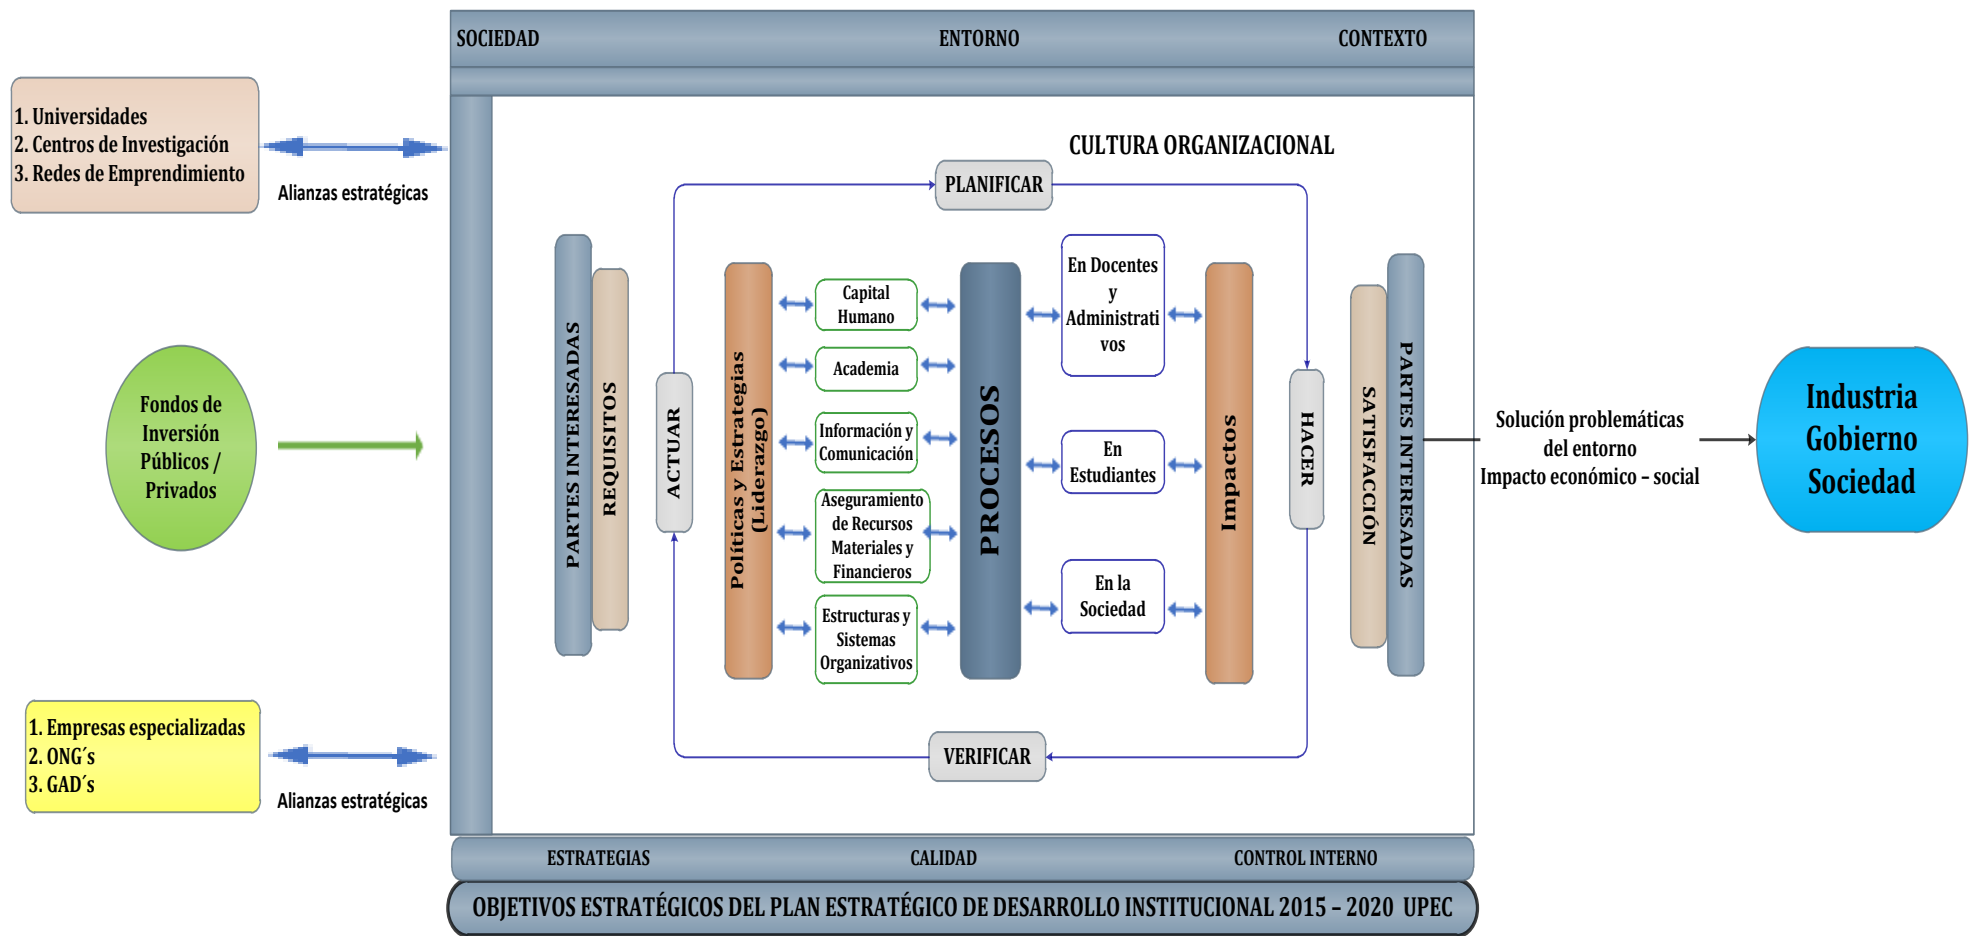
SOCIEDAD

ENTORNO

CONTEXTO

1. Universidades
2. Centros de Investigación
3. Redes de Emprendimiento

Alianzas estratégicas

CULTURA ORGANIZACIONAL

PLANIFICAR

PARTES INTERESADAS

REQUISITOS

ACTUAR

Políticas y Estrategias (Liderazgo)

Capital Humano

Academia

Información y Comunicación

Aseguramiento de Recursos Materiales y Financieros

Estructuras y Sistemas Organizativos

PROCESOS

En Docentes y Administrativos

En Estudiantes

En la Sociedad

Impactos

HACER

SATISFACCIÓN

PARTES INTERESADAS

Fondos de Inversión Públicos / Privados

Solución problemáticas del entorno
Impacto económico - social

Industria
Gobierno
Sociedad

1. Empresas especializadas
2. ONG´s
3. GAD´s

Alianzas estratégicas

VERIFICAR

ESTRATEGIAS

CALIDAD

CONTROL INTERNO

OBJETIVOS ESTRATÉGICOS DEL PLAN ESTRATÉGICO DE DESARROLLO INSTITUCIONAL 2015 - 2020 UPEC